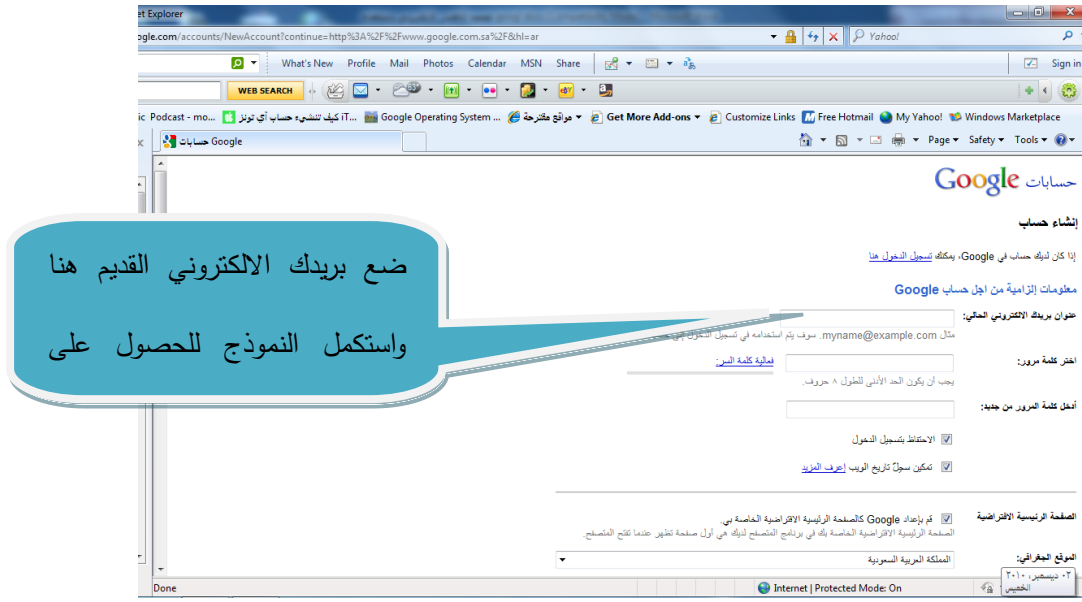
et Explorer
ogle.com/accounts/NewAccount?continue=http%3A%2F%2Fwww.google.com.sa%2F&hl=ar
Yahoo!
What's New Profile Mail Photos Calendar MSN Share
Sign in
WEB SEARCH
Podcast - mo... كيف تنشيء حساب أي تونز iT... Google Operating System ... مواقع مقترحة Get More Add-ons Customize Links Free Hotmail My Yahoo! Windows Marketplace
حسابات Google
Page Safety Tools
Google حسابات
إنشاء حساب
إذا كان لديك حساب في Google، يمكنك تسجيل الدخول هنا
معلومات إلزامية من اجل حساب Google
عنوان بريدك الالكتروني الحالي:
مثال myname@example.com. سوف يتم استخدامه في تسجيل الدخول إلى
اختر كلمة مرور:
فعالية كلمة السر:
يجب أن يكون الحد الأدنى للطول ٨ حروف.
أدخل كلمة المرور من جديد:
الاحتفاظ بتسجيل الدخول
تمكين سجلّ تاريخ الويب اعرف المزيد
الصفحة الرئيسية الافتراضية
قم بإعداد Google كالصفحة الرئيسية الافتراضية الخاصة بي.
الصفحة الرئيسية الافتراضية الخاصة بك في برنامج المتصفح لديك هي أول صفحة تظهر عندما تفتح المتصفح.
الموقع الجغرافي:
المملكة العربية السعودية
ضع بريدك الالكتروني القديم هنا
واستكمل النموذج للحصول على
Done
Internet | Protected Mode: On
٠٢ ديسمبر، ٢٠١٠
الخميس